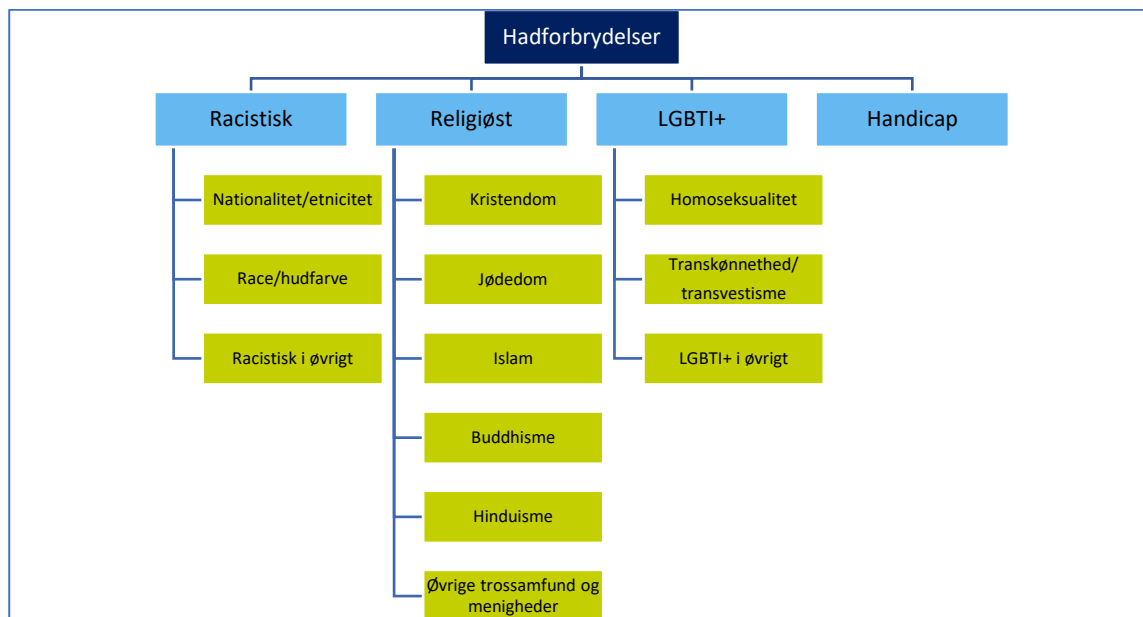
Hadforbrydelser

Racistisk

Nationalitet/etnicitet

Race/hudfarve

Racistisk i øvrigt

Religiøst

Kristendom

Jødedom

Islam

Buddhisme

Hinduisme

Øvrige trossamfund og menigheder

LGBTI+

Homoseksualitet

Transkønnethed/ transvestisme

LGBTI+ i øvrigt

Handicap